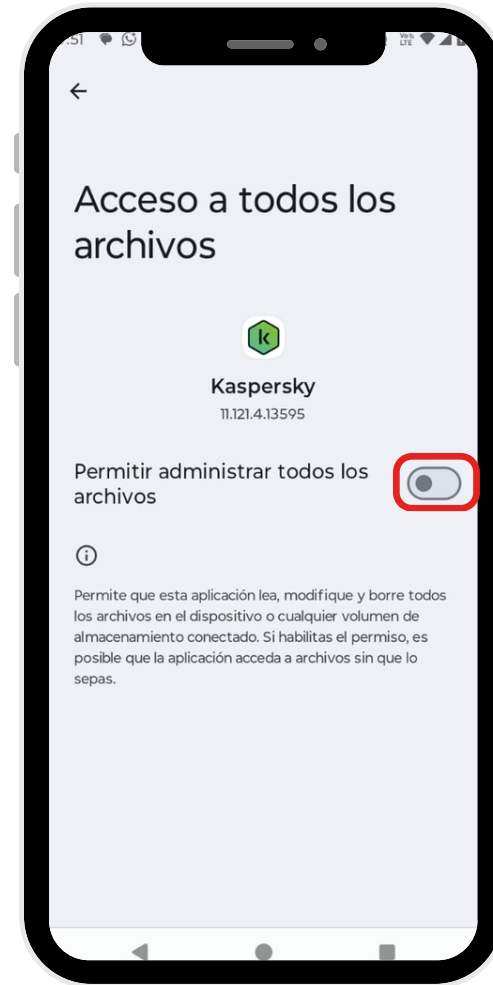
Acceso a todos los archivos

Kaspersky
11.121.4.13595

Permitir administrar todos los archivos

Permite que esta aplicación lea, modifique y borre todos los archivos en el dispositivo o cualquier volumen de almacenamiento conectado. Si habilitas el permiso, es posible que la aplicación acceda a archivos sin que lo sepas.